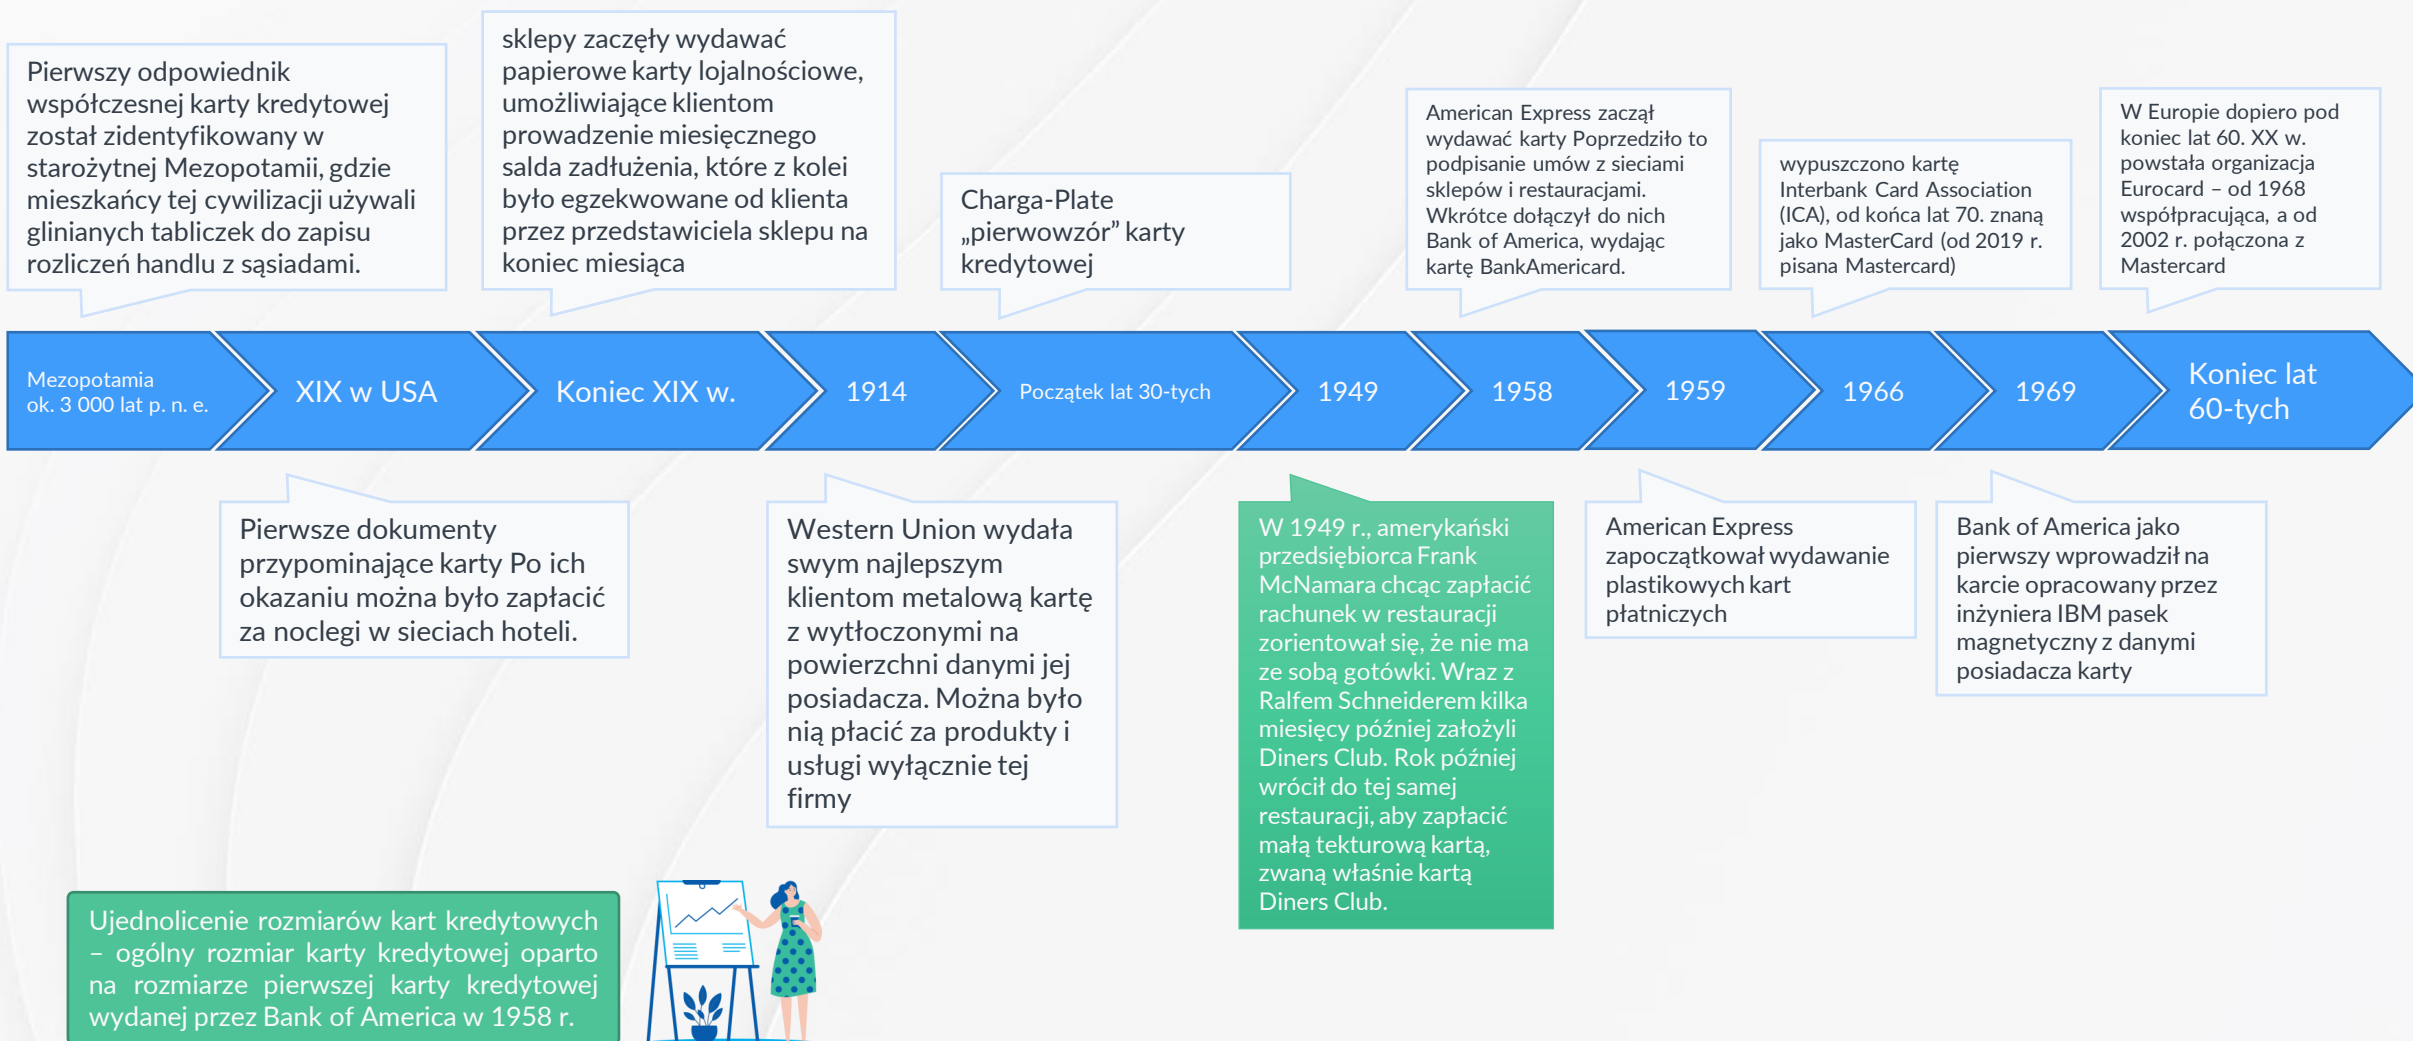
Pierwszy odpowiednik współczesnej karty kredytowej został zidentyfikowany w starożytnej Mezopotamii, gdzie mieszkańcy tej cywilizacji używali glinianych tabliczek do zapisu rozliczeń handlu z sąsiadami.

sklepy zaczęły wydawać papierowe karty lojalnościowe, umożliwiające klientom prowadzenie miesięcznego salda zadłużenia, które z kolei było egzekwowane od klienta przez przedstawiciela sklepu na koniec miesiąca

Charga-Plate „pierwowzór” karty kredytowej

American Express zaczął wydawać karty Poprzedziło to podpisanie umów z sieciami sklepów i restauracjami. Wkrótce dołączył do nich Bank of America, wydając kartę BankAmericard.

wypuszczono kartę Interbank Card Association (ICA), od końca lat 70. znaną jako MasterCard (od 2019 r. pisana Mastercard)

W Europie dopiero pod koniec lat 60. XX w. powstała organizacja Eurocard – od 1968 współpracująca, a od 2002 r. połączona z Mastercard

Mezopotamia ok. 3 000 lat p. n. e.

XIX w USA

Koniec XIX w.

1914

Początek lat 30-tych

1949

1958

1959

1966

1969

Koniec lat 60-tych

Pierwsze dokumenty przypominające karty Po ich okazaniu można było zapłacić za noclegi w sieciach hoteli.

Western Union wydała swym najlepszym klientom metalową kartę z wytłoczonymi na powierzchni danymi jej posiadacza. Można było nią płacić za produkty i usługi wyłącznie tej firmy

W 1949 r., amerykański przedsiębiorca Frank McNamara chcąc zapłacić rachunek w restauracji zorientował się, że nie ma ze sobą gotówki. Wraz z Ralfem Schneiderem kilka miesięcy później założyli Diners Club. Rok później wrócił do tej samej restauracji, aby zapłacić małą tekturową kartą, zwaną właśnie kartą Diners Club.

American Express zapoczątkował wydawanie plastikowych kart płatniczych

Bank of America jako pierwszy wprowadził na karcie opracowany przez inżyniera IBM pasek magnetyczny z danymi posiadacza karty

Ujednolicenie rozmiarów kart kredytowych – ogólny rozmiar karty kredytowej oparto na rozmiarze pierwszej karty kredytowej wydanej przez Bank of America w 1958 r.